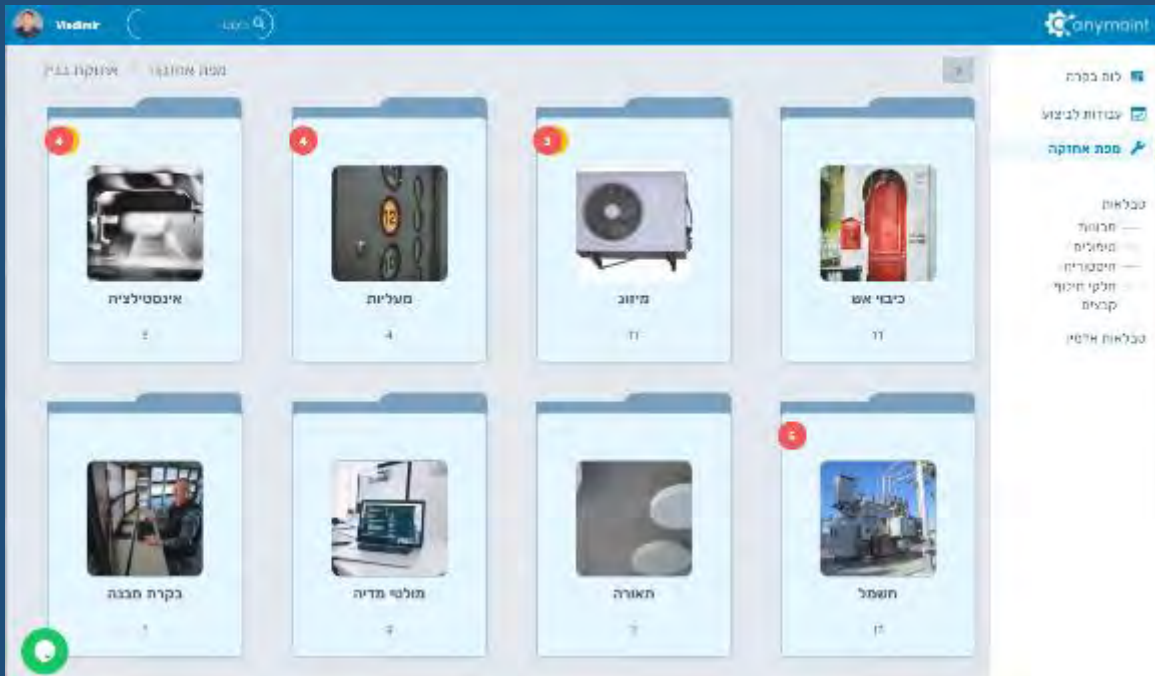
Vladimir
חפש
anymaint

מפת אחזקה / אחזקת בניין

לוח בקרה
עבודות לביצוע
מפת אחזקה

טבלאות
תקלות
טיפולים
היסטוריה
חלקי חילוף קבועים
טבלאות אישיות

4
אינסטלציה
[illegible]

4
מעליות
4

3
מיזוג
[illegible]

כיבוי אש
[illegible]

בקרת מבנה
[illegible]

מולטי מדיה
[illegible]

תאורה
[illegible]

5
חשמל
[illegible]